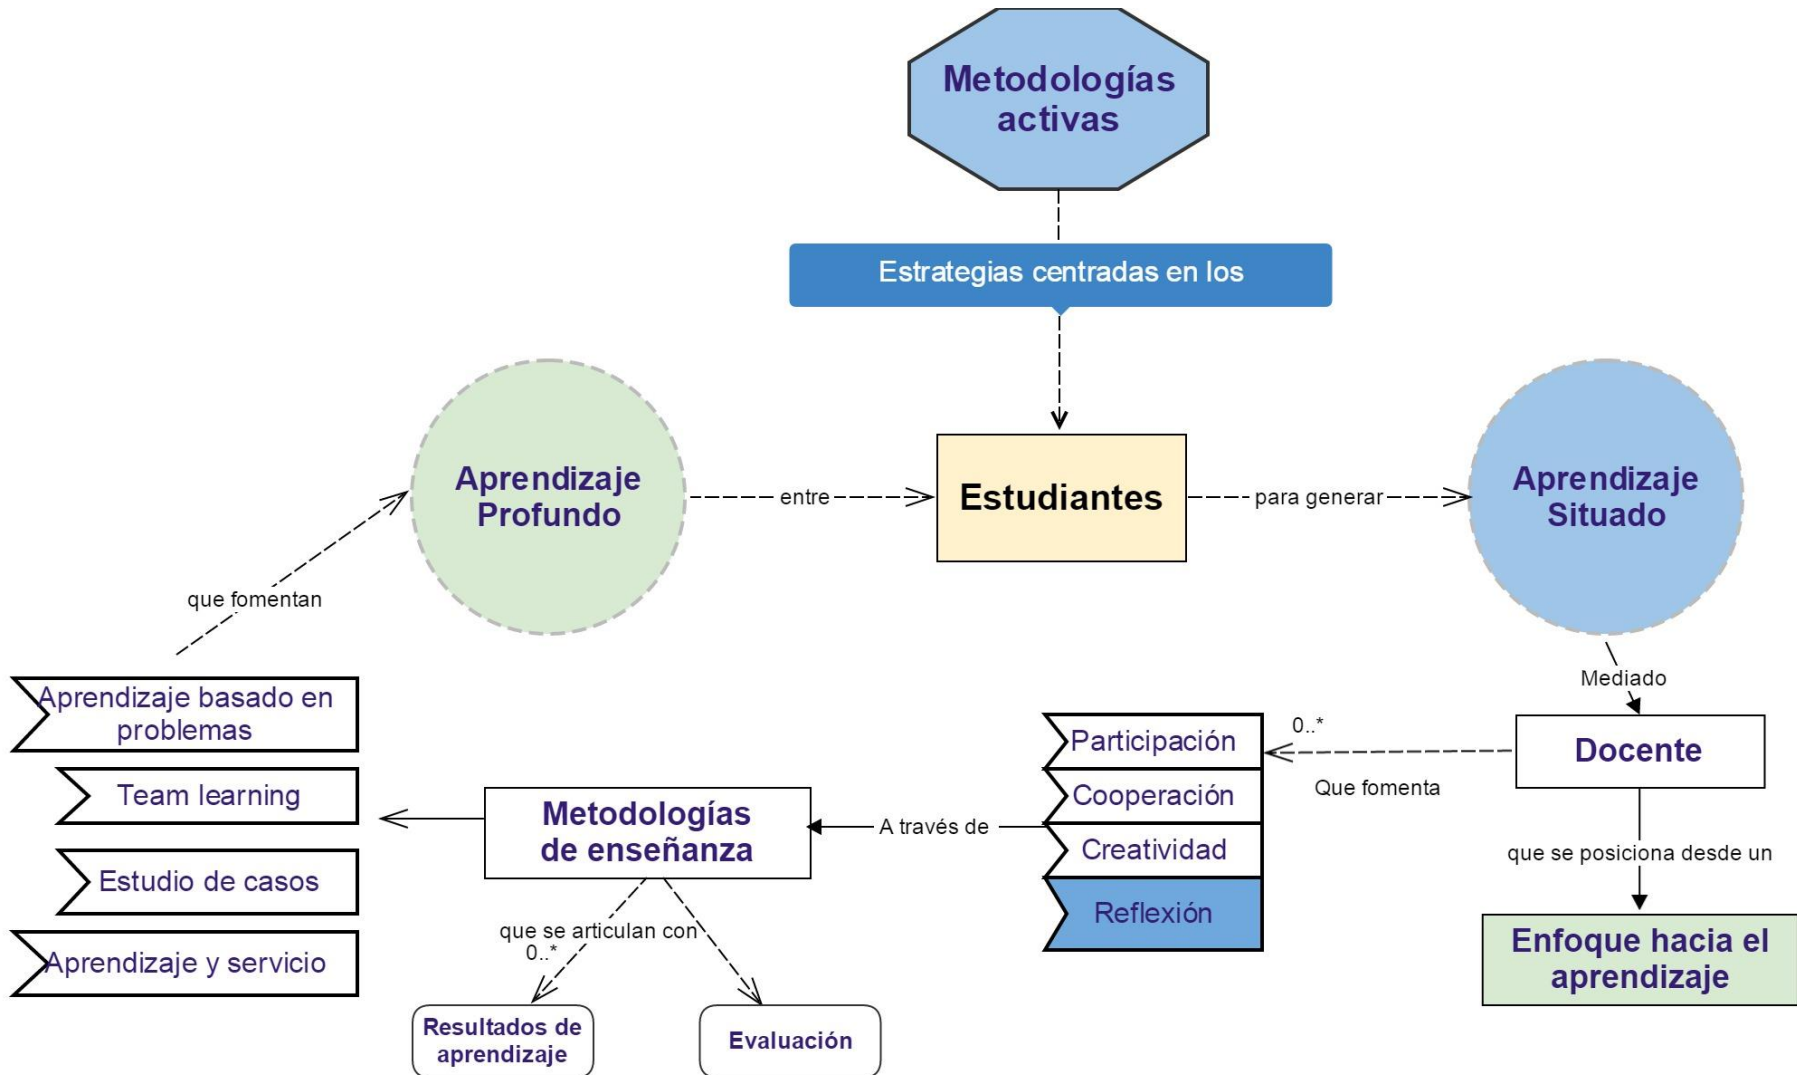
Metodologías activas

Estrategias centradas en los

Aprendizaje Profundo

entre

Estudiantes

para generar

Aprendizaje Situado

que fomentan

Mediado

Aprendizaje basado en problemas

Team learning

Estudio de casos

Aprendizaje y servicio

Metodologías de enseñanza

A través de

Participación

Cooperación

Creatividad

Reflexión

0..*

Que fomenta

Docente

que se posiciona desde un

Enfoque hacia el aprendizaje

que se articulan con

0..*

Resultados de aprendizaje

Evaluación